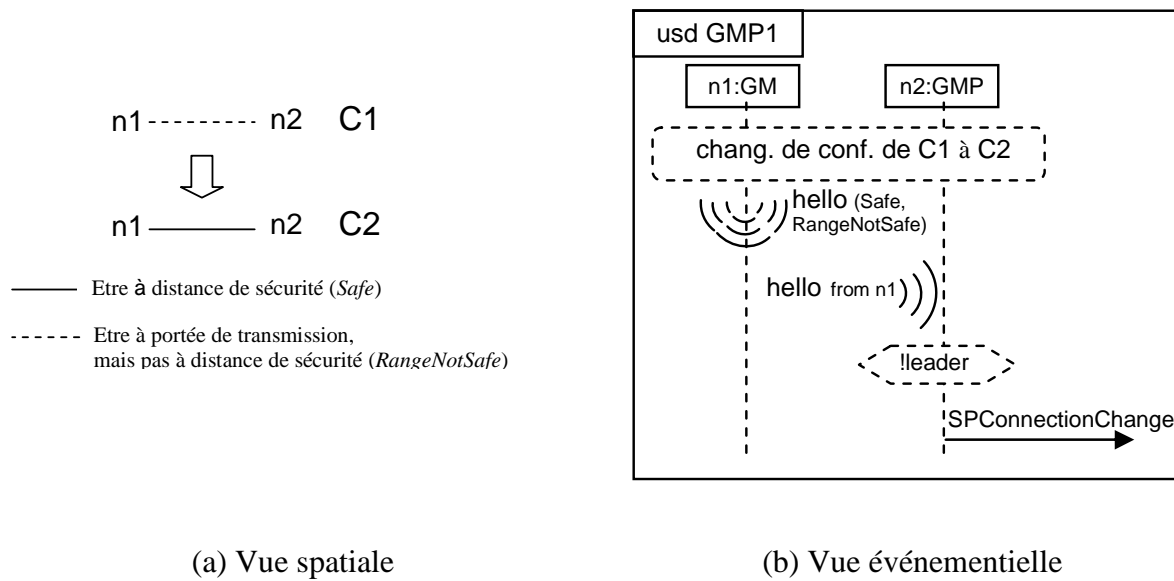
n1 n2 C1

n1 n2 C2

Etre à distance de sécurité (*Safe*)

Etre à portée de transmission, mais pas à distance de sécurité (*RangeNotSafe*)

usd GMP1

n1:GM

n2:GMP

chang. de conf. de C1 à C2

hello (Safe, RangeNotSafe)

hello from n1

!leader

SPConnectionChange

(a) Vue spatiale

(b) Vue événementielle